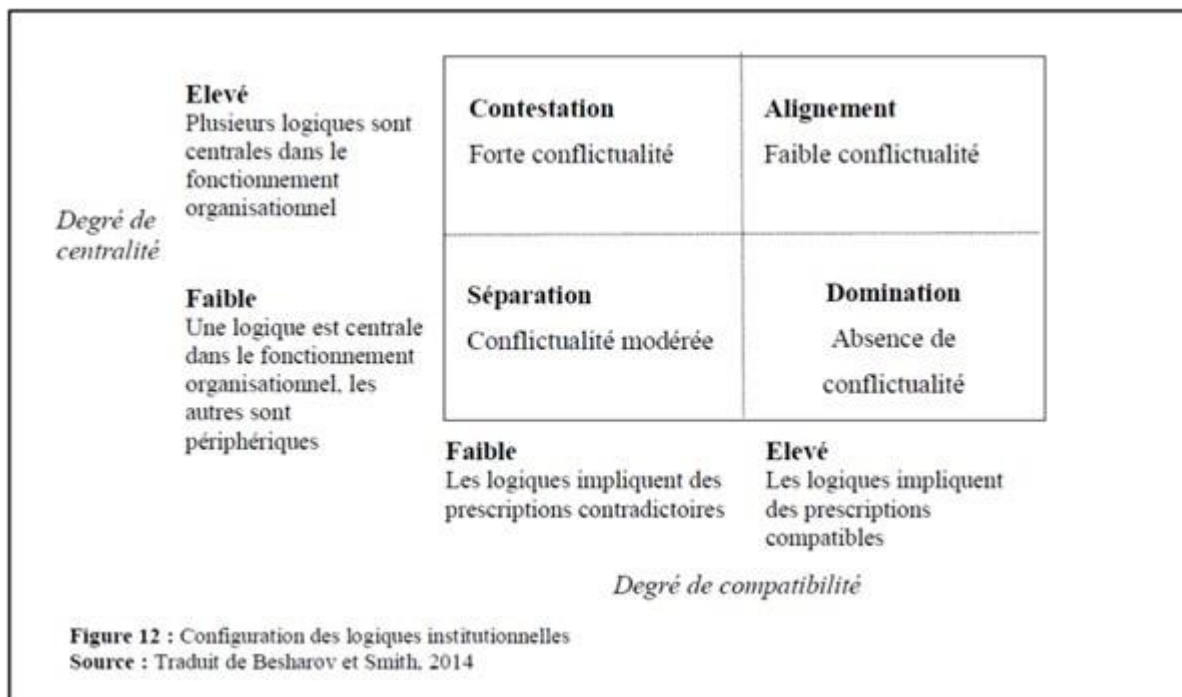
Elevé
Plusieurs logiques sont centrales dans le fonctionnement organisationnel

Degré de centralité

Faible
Une logique est centrale dans le fonctionnement organisationnel, les autres sont périphériques

| **Contestation** Forte conflictualité | **Alignement** Faible conflictualité |
|---|---|
| **Séparation** Conflictualité modérée | **Domination** Absence de conflictualité |

Faible
Les logiques impliquent des prescriptions contradictoires

Elevé
Les logiques impliquent des prescriptions compatibles

Degré de compatibilité

Figure 12 : Configuration des logiques institutionnelles
Source : Traduit de Besharov et Smith, 2014